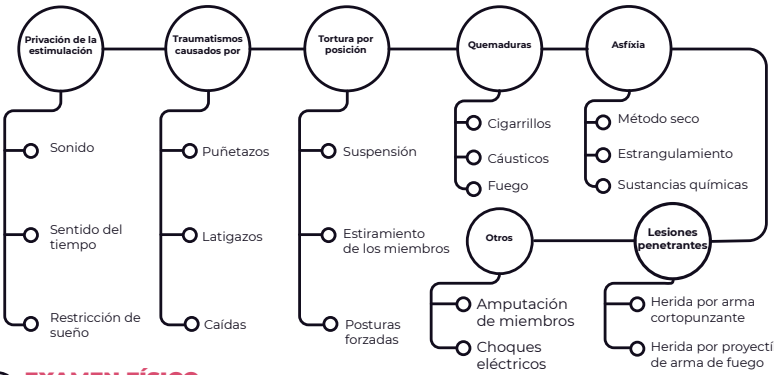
Privación de la estimulación

Sonido

Sentido del tiempo

Restricción de sueño

Traumatismos causados por

Puñetazos

Latigazos

Caídas

Tortura por posición

Suspensión

Estiramiento de los miembros

Posturas forzadas

Quemaduras

Cigarrillos

Cáusticos

Fuego

Asfíxia

Método seco

Estrangulamiento

Sustancias químicas

Otros

Amputación de miembros

Choques eléctricos

Lesiones penetrantes

Herida por arma cortopunzante

Herida por proyectí de arma de fuego

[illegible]